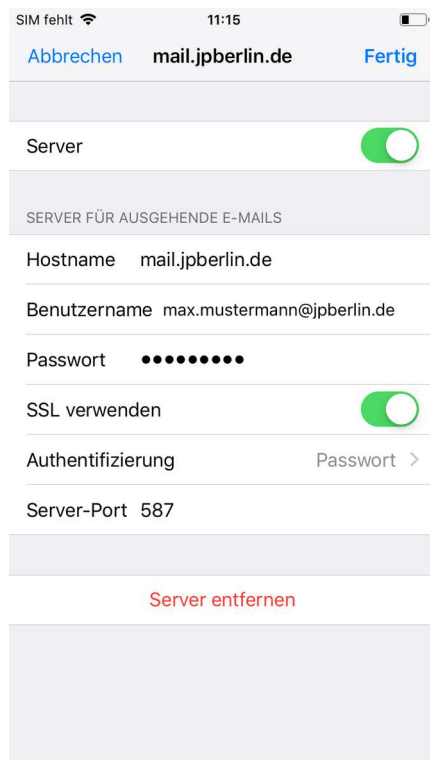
SIM fehlt
11:15

Abbrechen
mail.jpberlin.de
Fertig

Server

SERVER FÜR AUSGEHENDE E-MAILS

Hostname mail.jpberlin.de

Benutzername max.mustermann@jpberlin.de

Passwort •••••••••

SSL verwenden

Authentifizierung Passwort >

Server-Port 587

Server entfernen